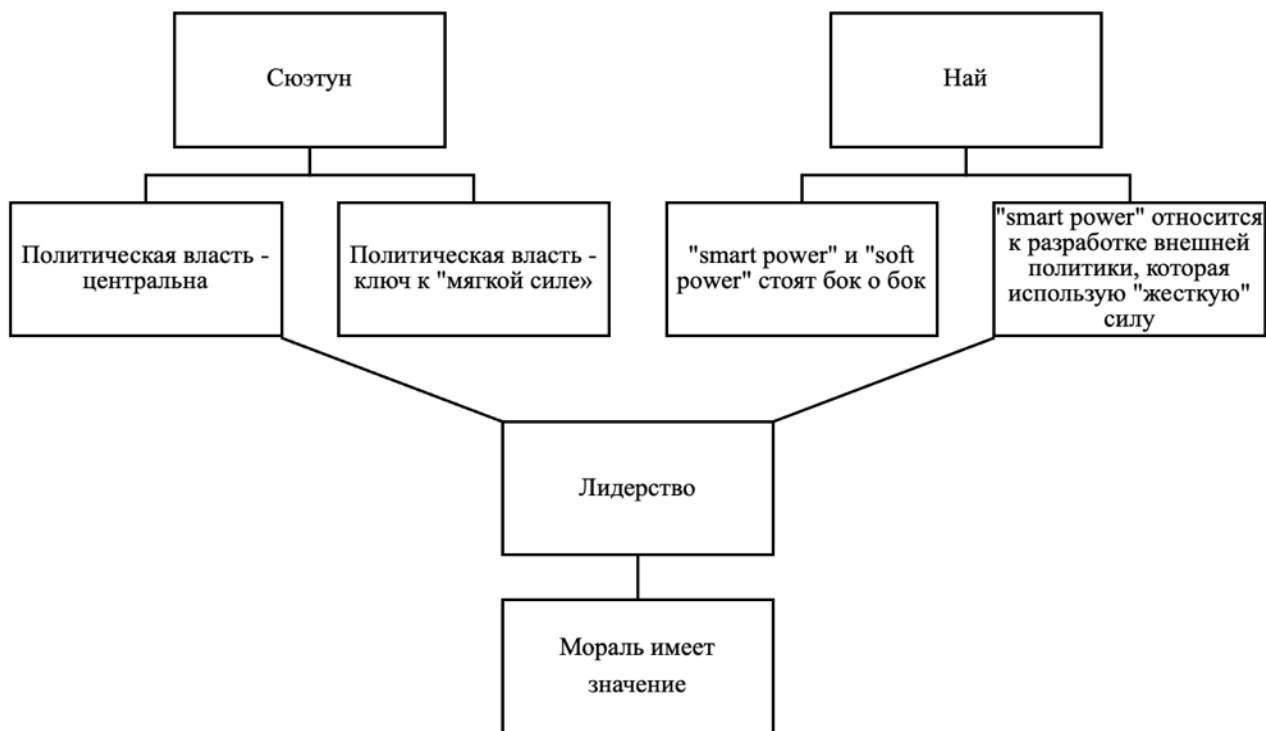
Сюэтун

Най

Политическая власть - центральна

Политическая власть - ключ к "мягкой силе»

"smart power" и "soft power" стоят бок о бок

"smart power" относится к разработке внешней политики, которая использую "жесткую" силу

Лидерство

Мораль имеет значение